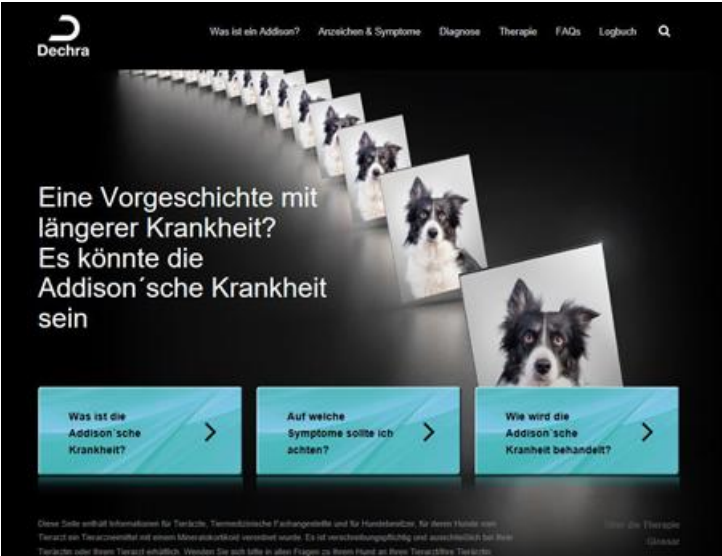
Dechra

Was ist ein Addison? Anzeichen & Symptome Diagnose Therapie FAQs Logbuch

Eine Vorgeschichte mit längerer Krankheit? Es könnte die Addison´sche Krankheit sein

Was ist die Addison´sche Krankheit?

Auf welche Symptome sollte ich achten?

Wie wird die Addison´sche Kranheit behandelt?

Diese Seite enthält Informationen für Tierärzte, Tiermedizinische Fachangestellte und für Hundebesitzer, für deren Hunde vom Tierarzt ein Tierarzneimittel mit einem Mineralokortikoid verordnet wurde. Es ist verschreibungspflichtig und ausschließlich bei Ihrer Tierärztin oder Ihrem Tierarzt erhältlich. Wenden Sie sich bitte in allen Fragen zu Ihrem Hund an Ihren Tierarzt/Ihre Tierärztin

Über die Therapie

Glossar